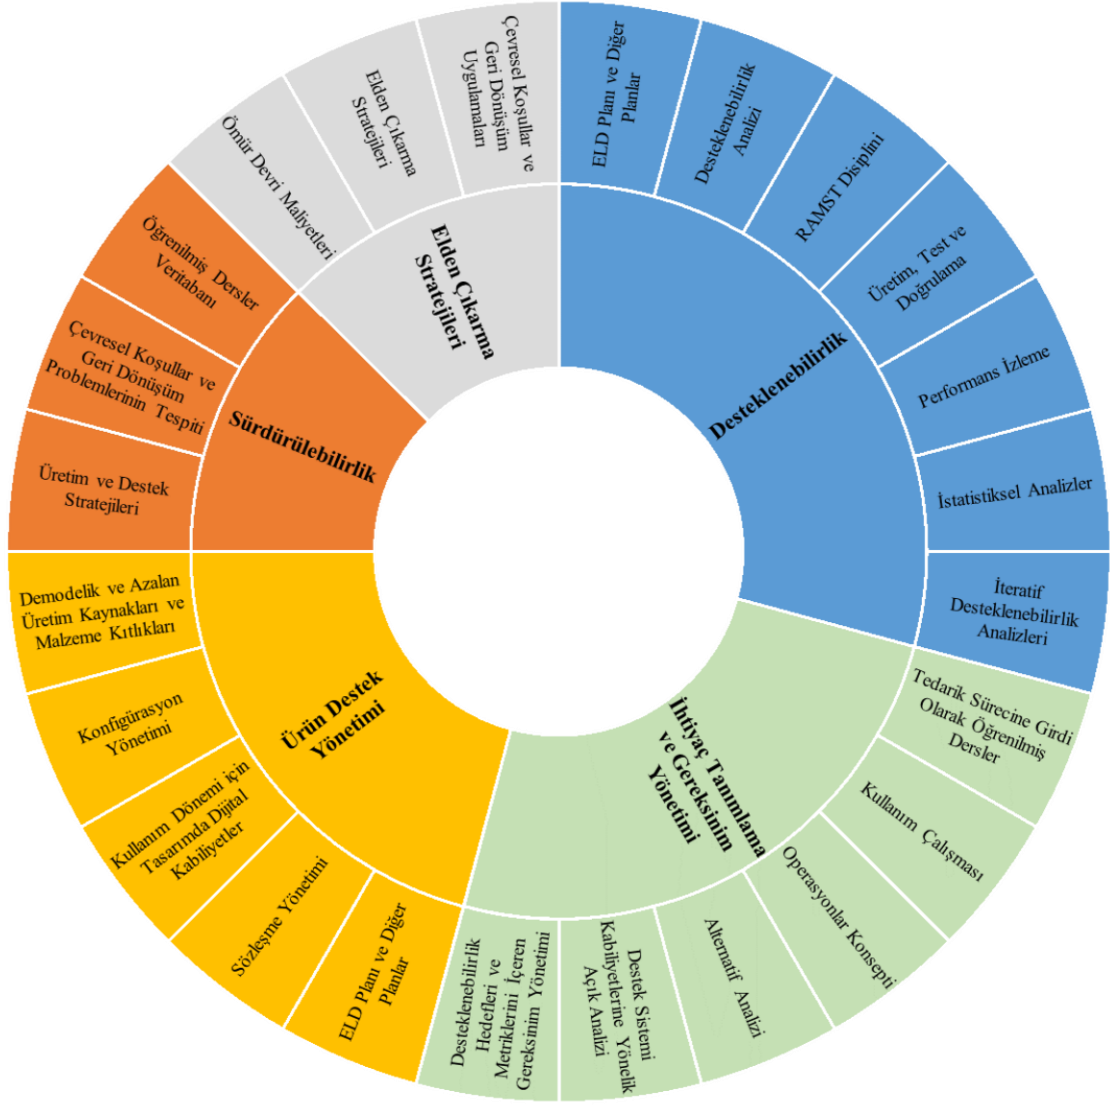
Desteklenebilirlik

ELD Planı ve Diğer Planlar

Desteklenebilirlik Analizi

RAMST Disiplini

Üretim, Test ve Doğrulama

Performans İzleme

İstatistiksel Analizler

İteratif Desteklenebilirlik Analizleri

İhtiyaç Tanımlama ve Gereksinim Yönetimi

Tedarik Sürecine Girdi Olarak Öğrenilmiş Dersler

Kullanım Çalışması

Operasyonlar Konsepti

Alternatif Analizi

Destek Sistemi Kabiliyetlerine Yönelik Açık Analizi

Desteklenebilirlik Hedefleri ve Metriklerini İçeren Gereksinim Yönetimi

Ürün Destek Yönetimi

ELD Planı ve Diğer Planlar

Sözleşme Yönetimi

Kullanım Dönemi için Tasarımda Dijital Kabiliyetler

Konfigürasyon Yönetimi

Demodelik ve Azalan Üretim Kaynakları ve Malzeme Kıtlıkları

Sürdürülebilirlik

Üretim ve Destek Stratejileri

Çevresel Koşullar ve Geri Dönüşüm Problemlerinin Tespiti

Öğrenilmiş Dersler Veritabanı

Elden Çıkarma Stratejileri

Ömür Devri Maliyetleri

Elden Çıkarma Stratejileri

Çevresel Koşullar ve Geri Dönüşüm Uygulamaları